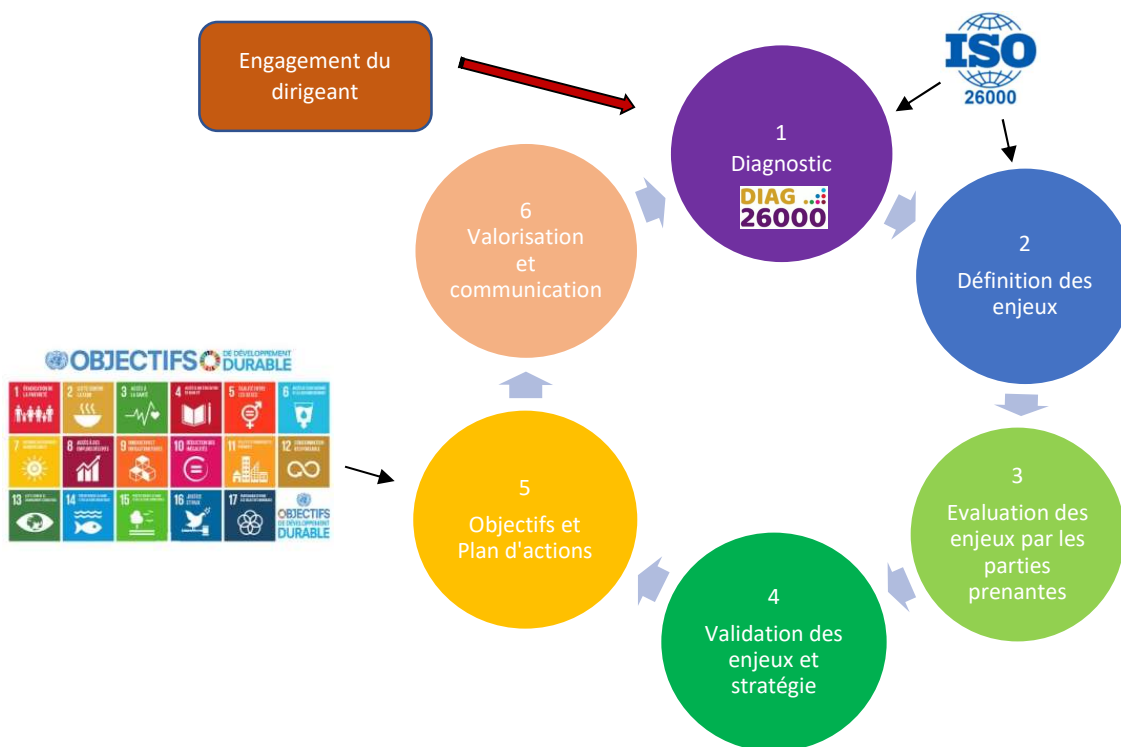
Engagement du dirigeant

ISO 26000

1
Diagnostic
DIAG 26000

2
Définition des enjeux

3
Evaluation des enjeux par les parties prenantes

4
Validation des enjeux et stratégie

5
Objectifs et Plan d'actions

6
Valorisation et communication

OBJECTIFS DE DÉVELOPPEMENT DURABLE

1 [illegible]
2 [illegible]
3 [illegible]
4 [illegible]
5 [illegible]
6 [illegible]
7 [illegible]
8 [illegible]
9 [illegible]
10 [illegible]
11 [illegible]
12 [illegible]
13 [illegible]
14 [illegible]
15 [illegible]
16 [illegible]
17 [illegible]
OBJECTIFS DE DÉVELOPPEMENT DURABLE